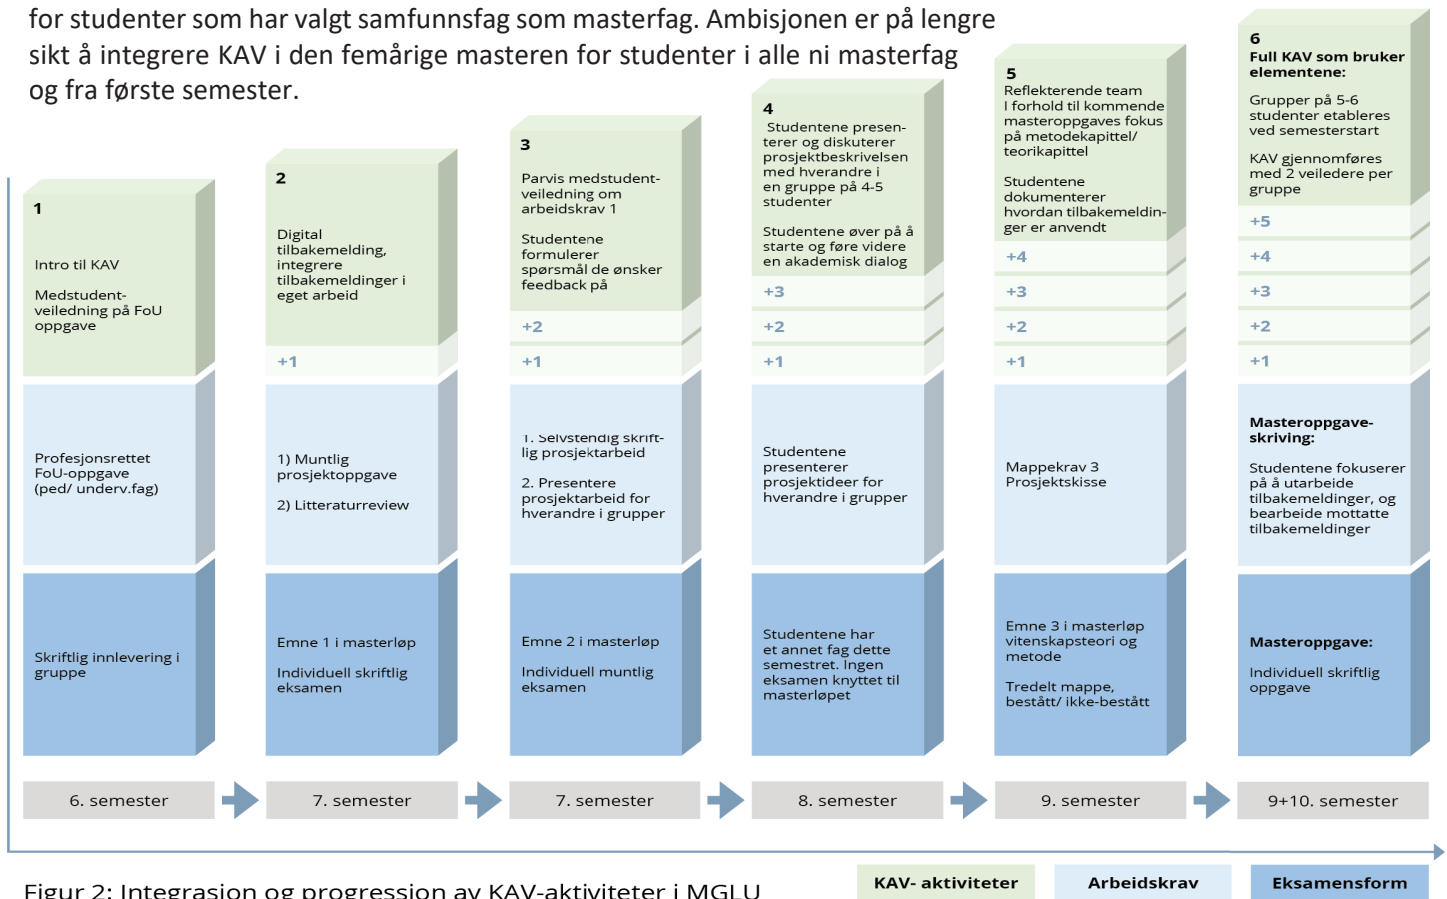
for studenter som har valgt samfunnsfag som masterfag. Ambisjonen er på lengre sikt å integrere KAV i den femårige masteren for studenter i alle ni masterfag og fra første semester.

1

Intro til KAV

Medstudent-veiledning på FoU oppgave

Profesjonsrettet FoU-oppgave (ped/ underv.fag)

Skriftlig innlevering i gruppe

6. semester

2

Digital tilbakemelding, integrere tilbakemeldinger i eget arbeid

+1

1) Muntlig prosjektoppgave

2) Litteraturreview

Emne 1 i masterløp

Individuell skriftlig eksamen

7. semester

3

Parvis medstudent-veiledning om arbeidskrav 1

Studentene formulerer spørsmål de ønsker feedback på

+2

+1

1. Selvstendig skriftlig prosjektarbeid

2. Presentere prosjektarbeid for hverandre i grupper

Emne 2 i masterløp

Individuell muntlig eksamen

7. semester

4

Studentene presenterer og diskuterer prosjektbeskrivelsen med hverandre i en gruppe på 4-5 studenter

Studentene øver på å starte og føre videre en akademisk dialog

+3

+2

+1

Studentene presenterer prosjektideer for hverandre i grupper

Studentene har et annet fag dette semestret. Ingen eksamen knyttet til masterløpet

8. semester

5

Reflekterende team I forhold til kommende masteroppgaves fokus på metodekapittel/ teorikapittel

Studentene dokumenterer hvordan tilbakemeldinger er anvendt

+4

+3

+2

+1

Mappekrav 3 Prosjektskisse

Emne 3 i masterløp vitenskapsteori og metode

Tredelt mappe, bestått/ ikke-bestått

9. semester

6

Full KAV som bruker elementene:

Grupper på 5-6 studenter etableres ved semesterstart

KAV gjennomføres med 2 veiledere per gruppe

+5

+4

+3

+2

+1

Masteroppgave-skriving:

Studentene fokuserer på å utarbeide tilbakemeldinger, og bearbeide mottatte tilbakemeldinger

Masteroppgave:

Individuell skriftlig oppgave

9+10. semester

Figur 2: Integrasjon og progression av KAV-aktiviteter i MGLU

KAV- aktiviteter

Arbeidskrav

Eksamensform